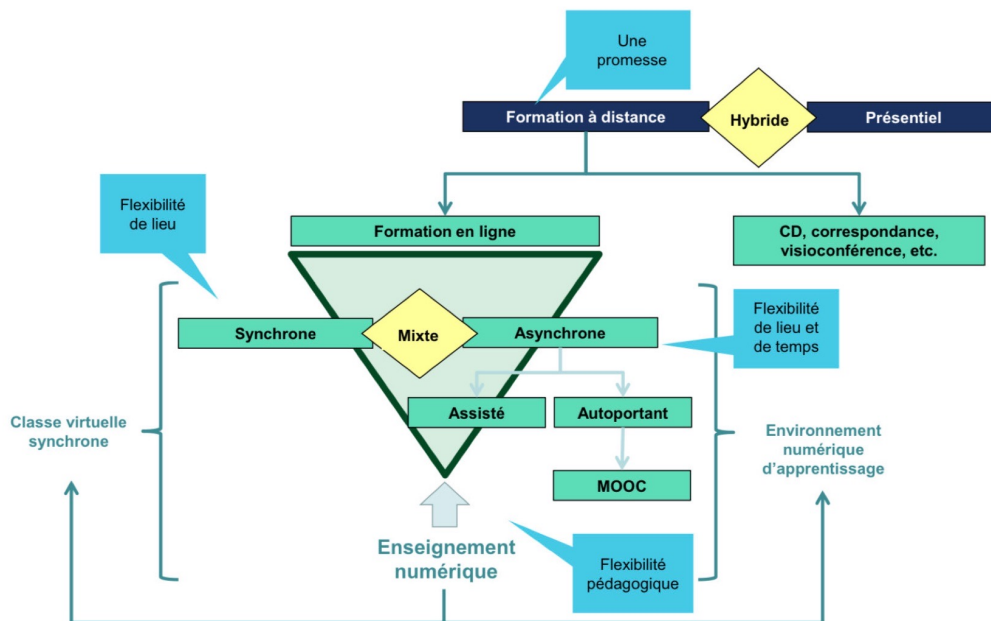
Une promesse

Formation à distance

Hybride

Présentiel

Flexibilité de lieu

Formation en ligne

CD, correspondance, visioconférence, etc.

Synchrone

Mixte

Asynchrone

Flexibilité de lieu et de temps

Classe virtuelle synchrone

Assisté

Autoportant

Environnement numérique d'apprentissage

MOOC

Enseignement numérique

Flexibilité pédagogique